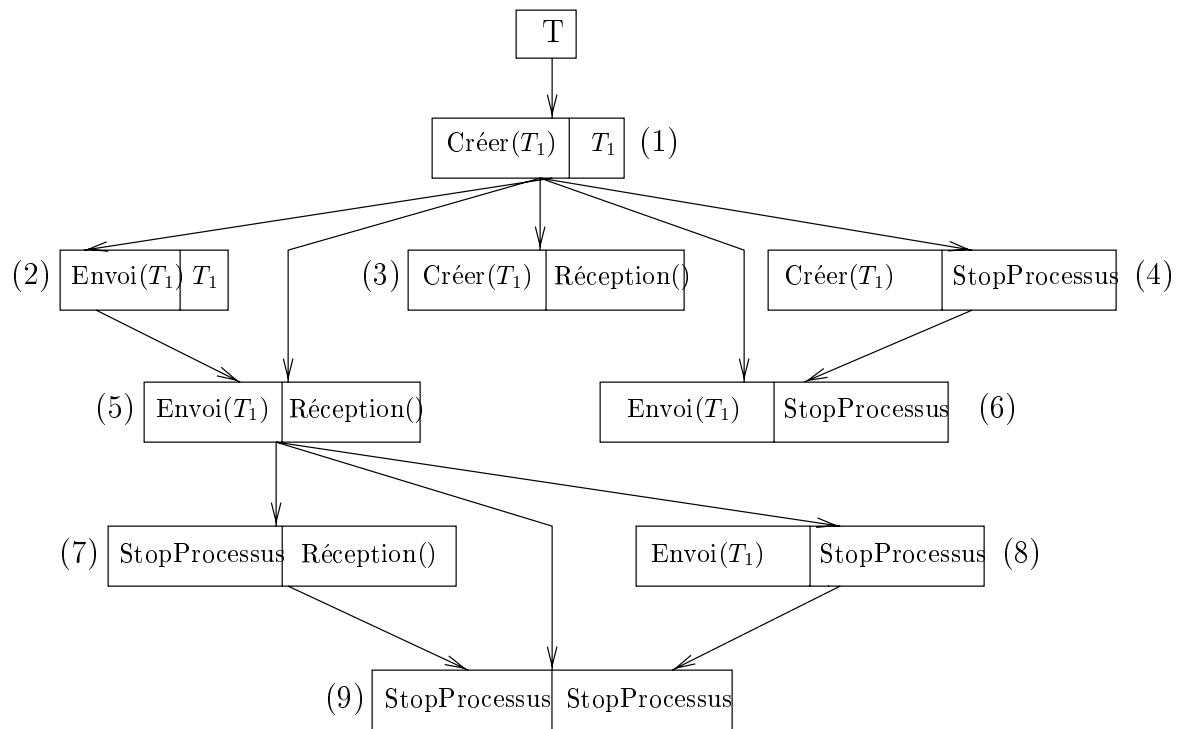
T

Créer($T_1$) | $T_1$ (1)

(2) Envoi($T_1$) | $T_1$

(3) Créer($T_1$) | Réception()

Créer($T_1$) | StopProcessus (4)

(5) Envoi($T_1$) | Réception()

Envoi($T_1$) | StopProcessus (6)

(7) StopProcessus | Réception()

Envoi($T_1$) | StopProcessus (8)

(9) StopProcessus | StopProcessus